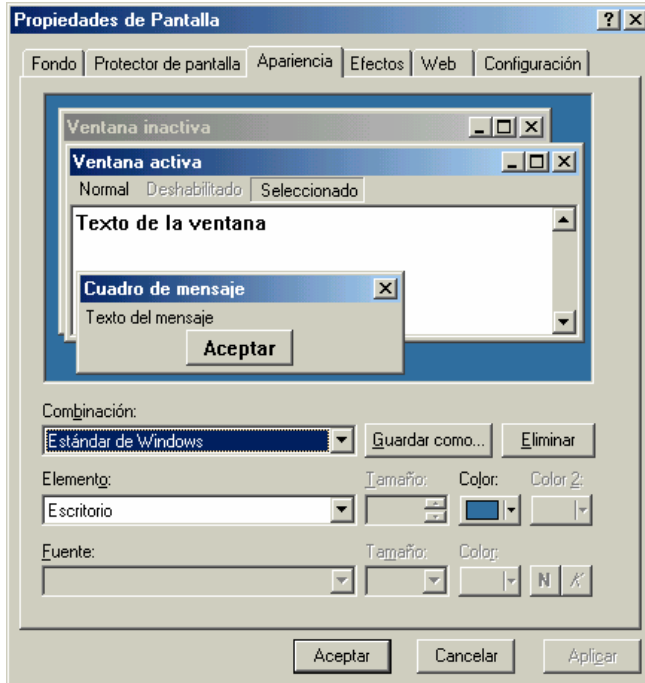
Propiedades de Pantalla

Fondo | Protector de pantalla | Apariencia | Efectos | Web | Configuración

Ventana inactiva

Ventana activa

Normal Deshabilitado Seleccionado

Texto de la ventana

Cuadro de mensaje

Texto del mensaje

Aceptar

Combinación:

Estándar de Windows

Guardar como...

Eliminar

Elemento:

Tamaño:

Color:

Color 2:

Escritorio

Fuente:

Tamaño:

Color:

N

K

Aceptar

Cancelar

Aplicar